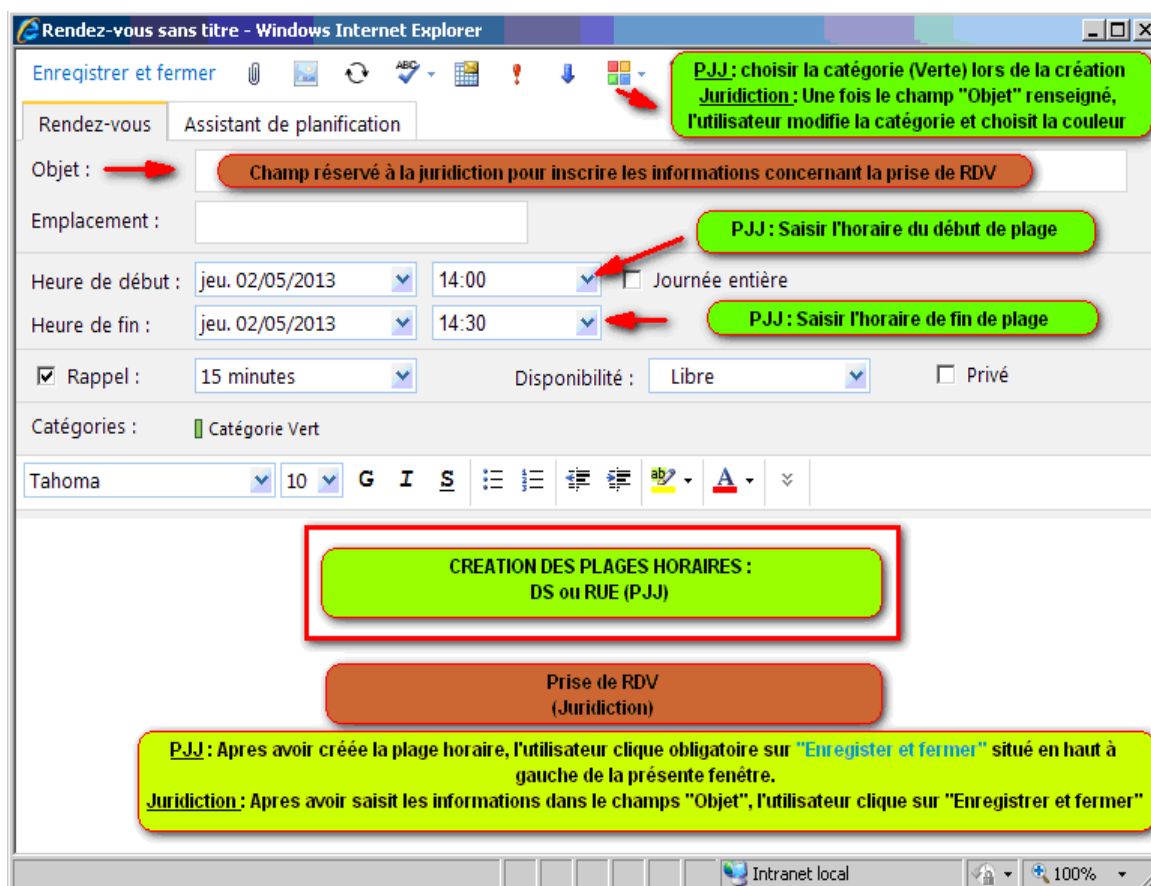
Rendez-vous sans titre - Windows Internet Explorer

Enregistrer et fermer

PJJ : choisir la catégorie (Verte) lors de la création
Juridiction : Une fois le champ "Objet" renseigné, l'utilisateur modifie la catégorie et choisit la couleur

Rendez-vous | Assistant de planification

Objet :

Champ réservé à la juridiction pour inscrire les informations concernant la prise de RDV

Emplacement :

PJJ : Saisir l'horaire du début de plage

Heure de début : jeu. 02/05/2013 14:00 Journée entière

Heure de fin : jeu. 02/05/2013 14:30

PJJ : Saisir l'horaire de fin de plage

Rappel : 15 minutes Disponibilité : Libre Privé

Catégories : Catégorie Vert

Tahoma 10 G I S

CREATION DES PLAGES HORAIRES :
DS ou RUE (PJJ)

Prise de RDV
(Juridiction)

PJJ : Apres avoir créée la plage horaire, l'utilisateur clique obligatoire sur "Enregister et fermer" situé en haut à gauche de la présente fenêtre.
Juridiction : Apres avoir saisit les informations dans le champs "Objet", l'utilisateur clique sur "Enregistrer et fermer"

Intranet local 100%